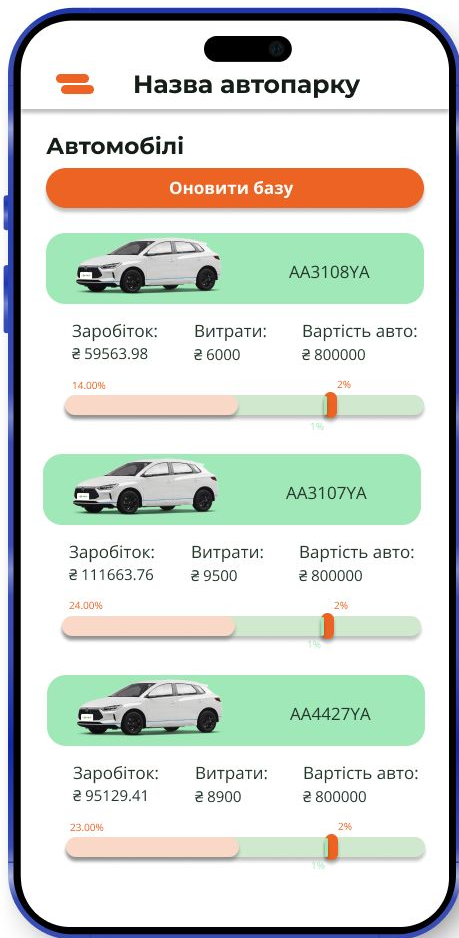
Назва автопарку

Автомобілі

Оновити базу

AA3108YA

Заробіток:
₴ 59563.98

Витрати:
₴ 6000

Вартість авто:
₴ 800000

14.00%

2%

1%

AA3107YA

Заробіток:
₴ 111663.76

Витрати:
₴ 9500

Вартість авто:
₴ 800000

24.00%

2%

1%

AA4427YA

Заробіток:
₴ 95129.41

Витрати:
₴ 8900

Вартість авто:
₴ 800000

23.00%

2%

1%